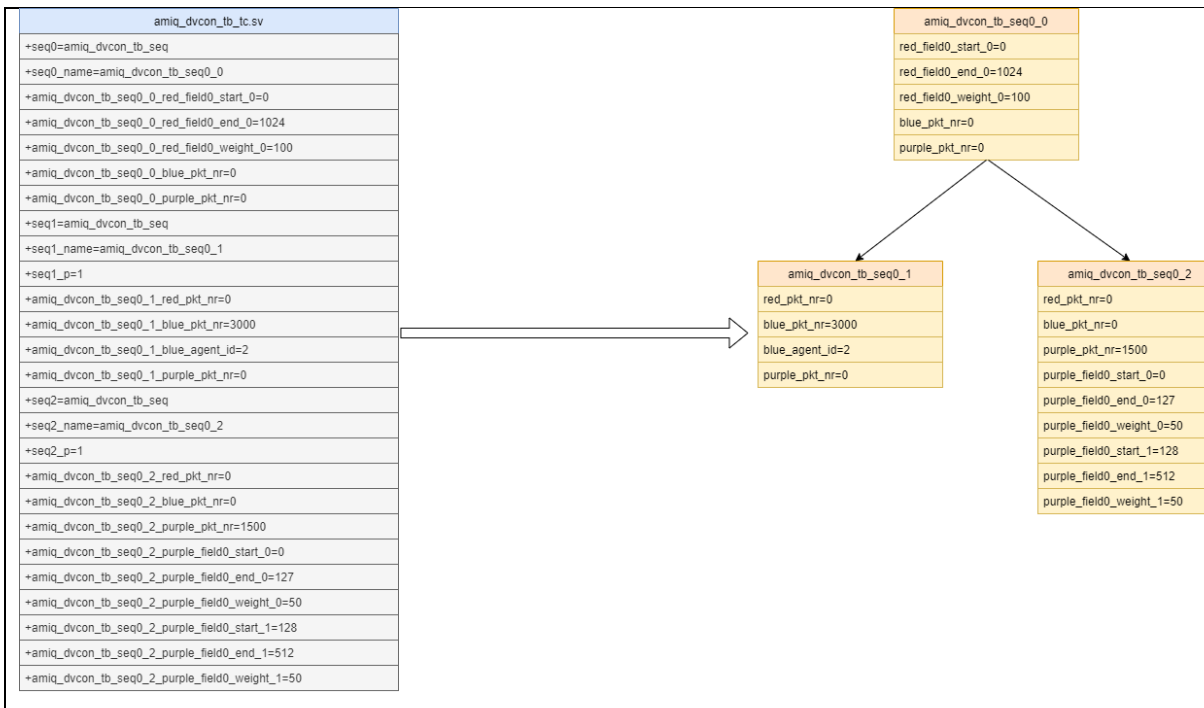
amiq_dvcon_tb_tc.sv
+seq0=amiq_dvcon_tb_seq
+seq0_name=amiq_dvcon_tb_seq0_0
+amiq_dvcon_tb_seq0_0_red_field0_start_0=0
+amiq_dvcon_tb_seq0_0_red_field0_end_0=1024
+amiq_dvcon_tb_seq0_0_red_field0_weight_0=100
+amiq_dvcon_tb_seq0_0_blue_pkt_nr=0
+amiq_dvcon_tb_seq0_0_purple_pkt_nr=0
+seq1=amiq_dvcon_tb_seq
+seq1_name=amiq_dvcon_tb_seq0_1
+seq1_p=1
+amiq_dvcon_tb_seq0_1_red_pkt_nr=0
+amiq_dvcon_tb_seq0_1_blue_pkt_nr=3000
+amiq_dvcon_tb_seq0_1_blue_agent_id=2
+amiq_dvcon_tb_seq0_1_purple_pkt_nr=0
+seq2=amiq_dvcon_tb_seq
+seq2_name=amiq_dvcon_tb_seq0_2
+seq2_p=1
+amiq_dvcon_tb_seq0_2_red_pkt_nr=0
+amiq_dvcon_tb_seq0_2_blue_pkt_nr=0
+amiq_dvcon_tb_seq0_2_purple_pkt_nr=1500
+amiq_dvcon_tb_seq0_2_purple_field0_start_0=0
+amiq_dvcon_tb_seq0_2_purple_field0_end_0=127
+amiq_dvcon_tb_seq0_2_purple_field0_weight_0=50
+amiq_dvcon_tb_seq0_2_purple_field0_start_1=128
+amiq_dvcon_tb_seq0_2_purple_field0_end_1=512
+amiq_dvcon_tb_seq0_2_purple_field0_weight_1=50

amiq_dvcon_tb_seq0_0
red_field0_start_0=0
red_field0_end_0=1024
red_field0_weight_0=100
blue_pkt_nr=0
purple_pkt_nr=0

amiq_dvcon_tb_seq0_1
red_pkt_nr=0
blue_pkt_nr=3000
blue_agent_id=2
purple_pkt_nr=0

amiq_dvcon_tb_seq0_2
red_pkt_nr=0
blue_pkt_nr=0
purple_pkt_nr=1500
purple_field0_start_0=0
purple_field0_end_0=127
purple_field0_weight_0=50
purple_field0_start_1=128
purple_field0_end_1=512
purple_field0_weight_1=50